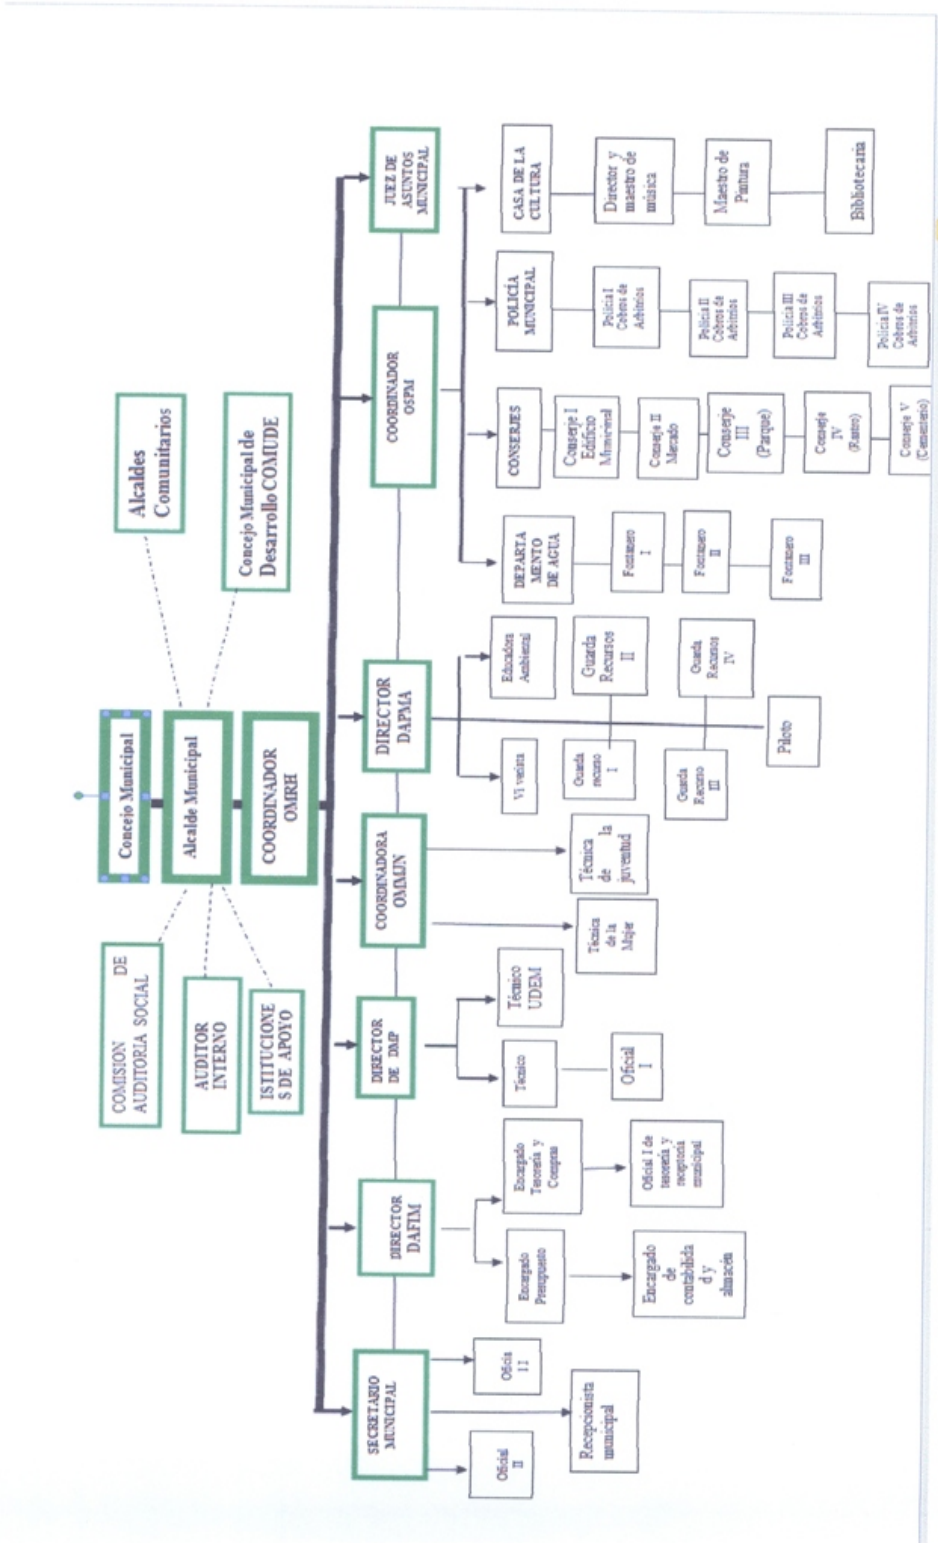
Alcaldes Comunitarios

Concejo Municipal de Desarrollo COMUDE

Concejo Municipal

Alcalde Municipal

COORDINADOR OMRH

COMISION DE AUDITORIA SOCIAL

AUDITOR INTERNO

ISTITUCIONES DE APOYO

JUEZ DE ASUNTOS MUNICIPAL

CASA DE LA CULTURA

Director y maestro de música

Maestro de Pintura

Bibliotecaria

COORDINADOR OSPM

POLICIA MUNICIPAL

Policia I Cobros de Arbitrios

Policia II Cobros de Arbitrios

Policia III Cobros de Arbitrios

Policia IV Cobros de Arbitrios

CONSERJES

Conserje I Edificio Municipal

Conserje II Mercado

Conserje III (Parque)

Conserje IV (Rastro)

Conserje V (Cementerio)

DEPARTAMENTO DE AGUA

Fontanero I

Fontanero II

Fontanero III

DIRECTOR DAPMA

Educadora Ambiental

Guarda Recursos II

Guarda Recursos IV

Piloto

Vivero

Guarda recurso I

Guarda Recurso III

COORDINADORA OMMJN

Técnica de la juventud

Técnica de la Mujer

DIRECTOR DE DMP

Técnico UDEM

Técnico

Oficial I

DIRECTOR DAFIM

Encargado Tesorería y Compras

Oficial I de tesorería y recepción municipal

Encargado Presupuesto

Encargado de contabilidad y almacén

SECRETARIO MUNICIPAL

Oficial I I

Recepcionista municipal

Oficial II